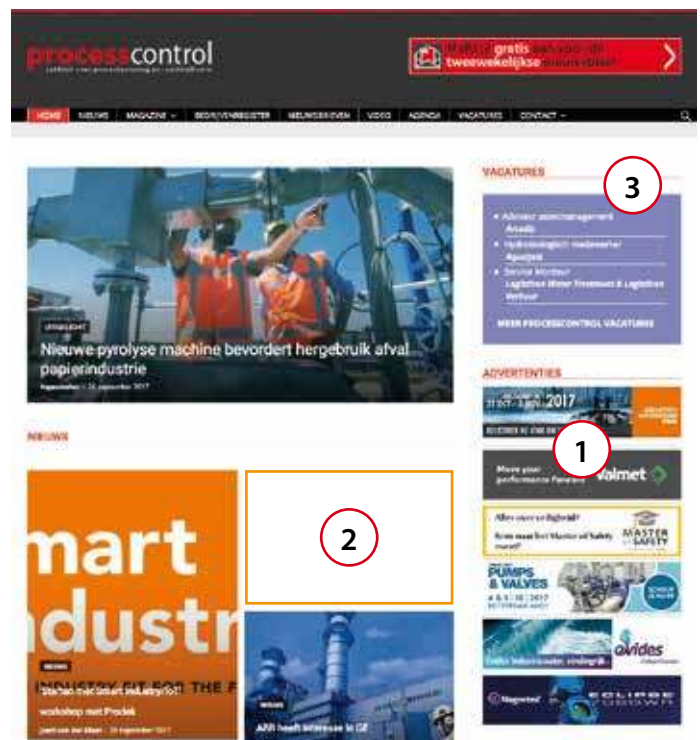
processcontrol

tweewekelijkse

HOME NIEUWS MAGAZINE BEDRIJVENREGISTER NIEUWSBRIEVEN VIDEO AGENDA VACATURES CONTACT

UITGELICHT

Nieuwe pyrolyse machine bevordert hergebruik afval papierindustrie

NIEUWS

mart
ndustr

NIEUWS

INDUSTRY FIT FOR THE F

workshop met Prodek

NIEUWS

ABB heeft interesse in GE

2

VACATURES

3

Adviseur assetmanagement
Arcadis

Service Monteur

MEER PROCESSCONTROL VACATURES

ADVERTENTIES

2017

1

Move your performance forward
valmet

MASTER of SAFETY

PUMPS & VALVES

ovides

ECLIPSE